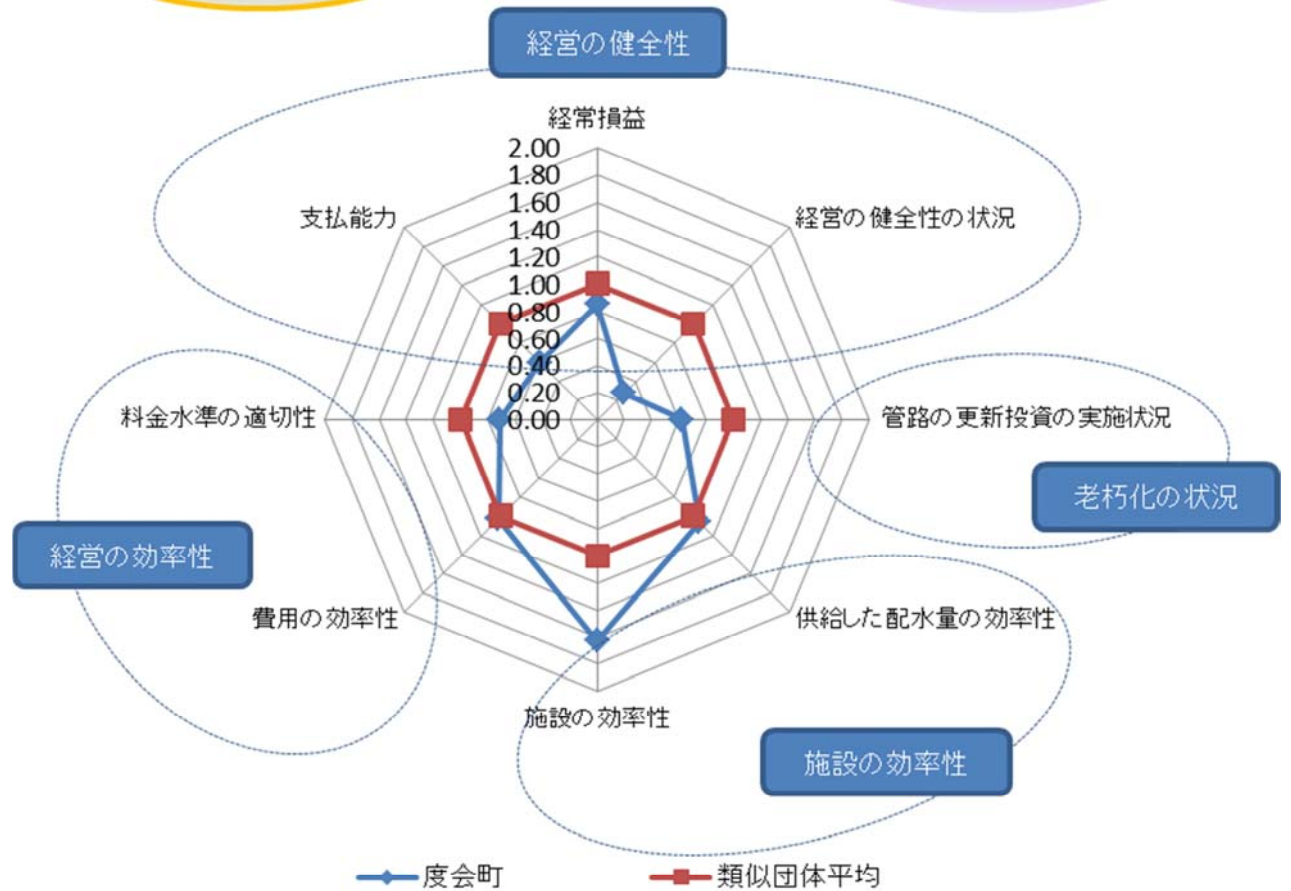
経営の健全性

経常損益

2.00
1.80
1.60
1.40
1.20
1.00
0.80
0.60
0.40
0.20
0.00

支払能力

経営の健全性の状況

料金水準の適切性

管路の更新投資の実施状況

老朽化の状況

経営の効率性

費用の効率性

供給した配水量の効率性

施設の効率性

施設の効率性

度会町

類似団体平均